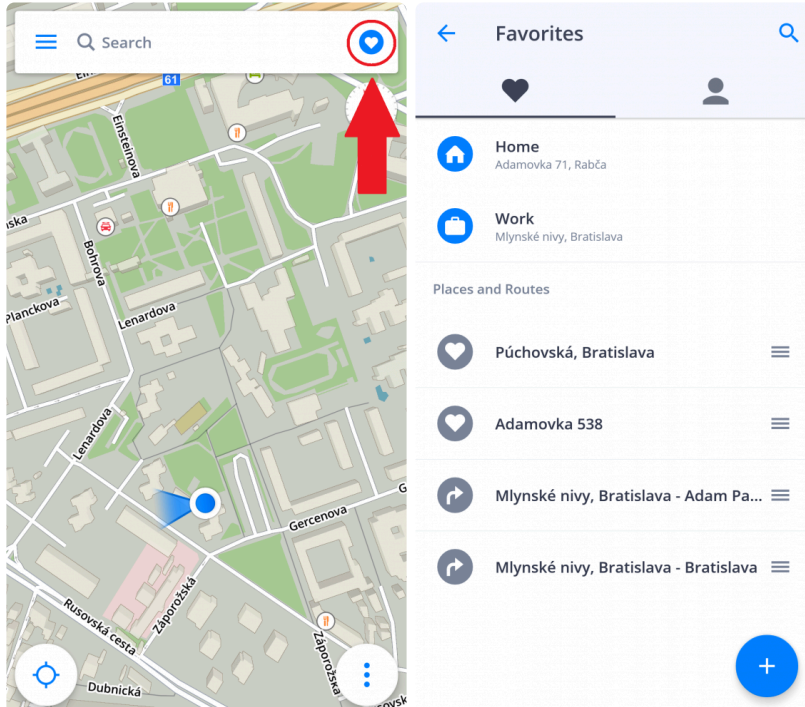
Search

61

Einsteinova

Bohrova

Planckova

Lenardova

Lenardova

Gercenova

Záporožská

Rusovská cesta

Záporožská

Dubnická

Favorites

Home
Adamovka 71, Rabča

Work
Mlynské nivy, Bratislava

Places and Routes

Púchovská, Bratislava

Adamovka 538

Mlynské nivy, Bratislava - Adam Pa...

Mlynské nivy, Bratislava - Bratislava